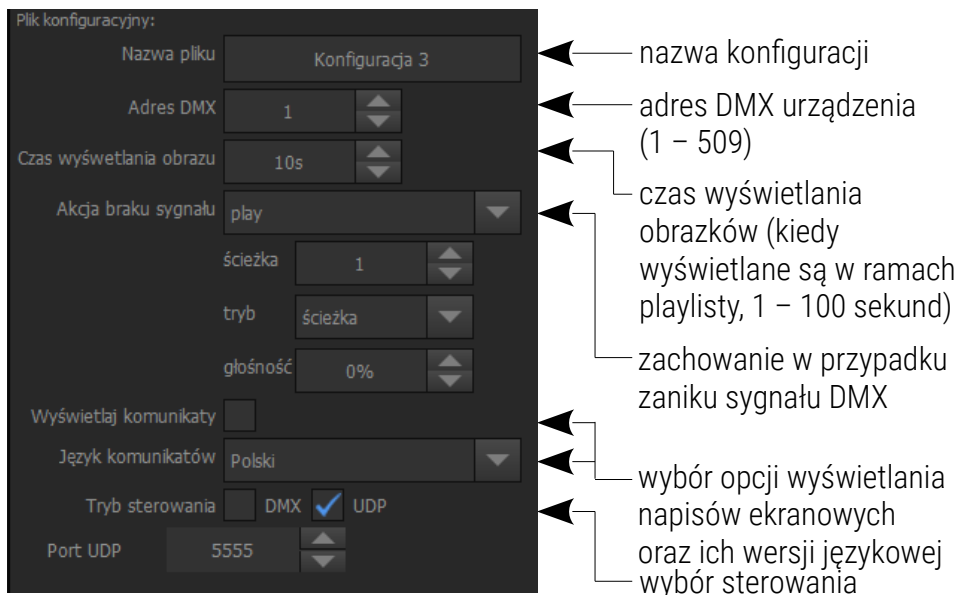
Plik konfiguracyjny:

Nazwa pliku Konfiguracja 3

Adres DMX 1

Czas wyświetlania obrazu 10s

Akcja braku sygnału play

ścieżka 1

tryb ścieżka

głośność 0%

Wyświetlaj komunikaty

Język komunikatów Polski

Tryb sterowania DMX UDP

Port UDP 5555

nazwa konfiguracji

adres DMX urządzenia (1 – 509)

czas wyświetlania obrazków (kiedy wyświetlane są w ramach playlisty, 1 – 100 sekund)

zachowanie w przypadku zaniku sygnału DMX

wybór opcji wyświetlania napisów ekranowych oraz ich wersji językowej

wybór sterowania